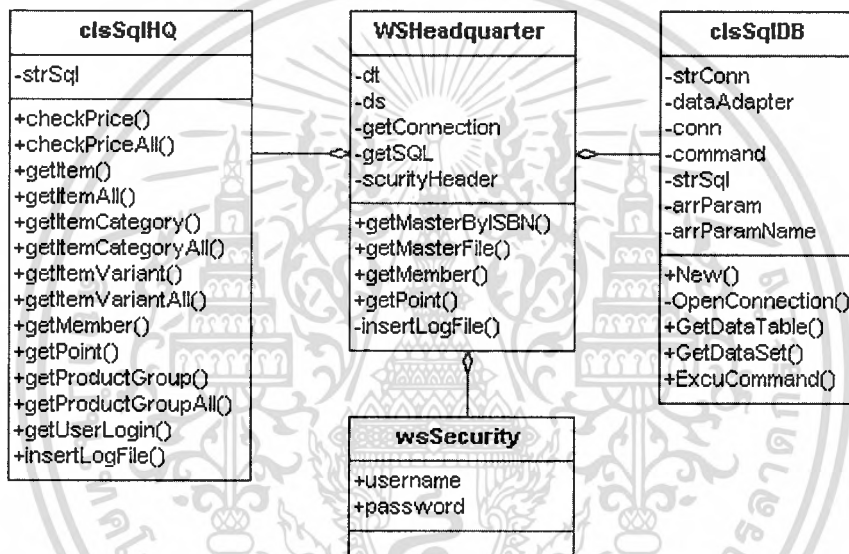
clsSqlHQ

-strSql

+checkPrice()
+checkPriceAll()
+getItem()
+getItemAll()
+getItemCategory()
+getItemCategoryAll()
+getItemVariant()
+getItemVariantAll()
+getMember()
+getPoint()
+getProductGroup()
+getProductGroupAll()
+getUserLogin()
+insertLogFile()

WSHeadquarter

-dt
-ds
-getConnection
-getSQL
-scurityHeader

+getMasterByISBN()
+getMasterFile()
+getMember()
+getPoint()
-insertLogFile()

wsSecurity

+username
+password

clsSqlDB

-strConn
-dataAdapter
-conn
-command
-strSql
-arrParam
-arrParamName

+New()
-OpenConnection()
+GetDataTable()
+GetDataSet()
+ExcuCommand()